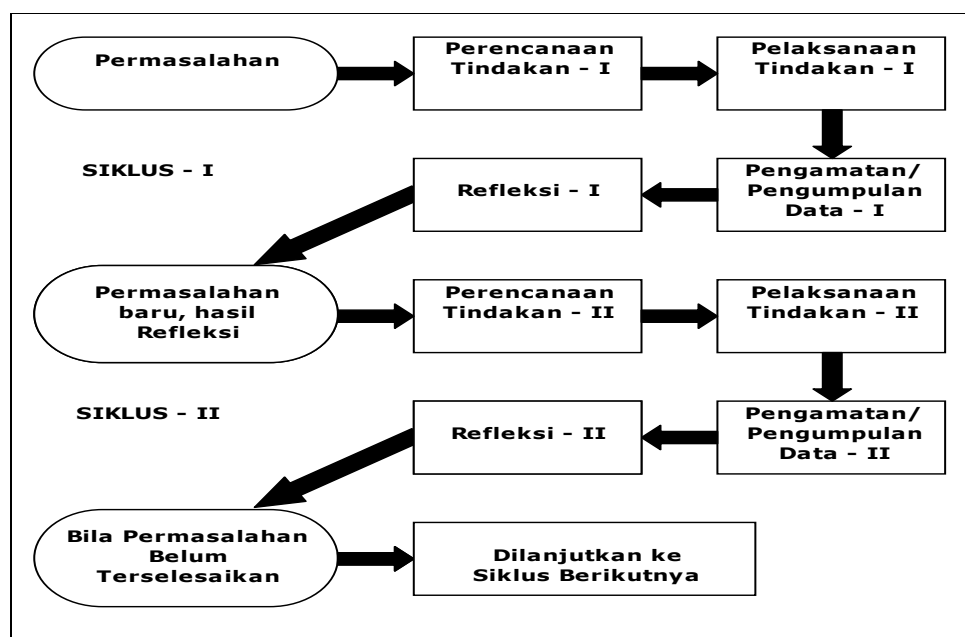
Permasalahan

Perencanaan Tindakan - I

Pelaksanaan Tindakan - I

SIKLUS - I

Refleksi - I

Pengamatan/ Pengumpulan Data - I

Permasalahan baru, hasil Refleksi

Perencanaan Tindakan - II

Pelaksanaan Tindakan - II

SIKLUS - II

Refleksi - II

Pengamatan/ Pengumpulan Data - II

Bila Permasalahan Belum Terselesaikan

Dilanjutkan ke Siklus Berikutnya